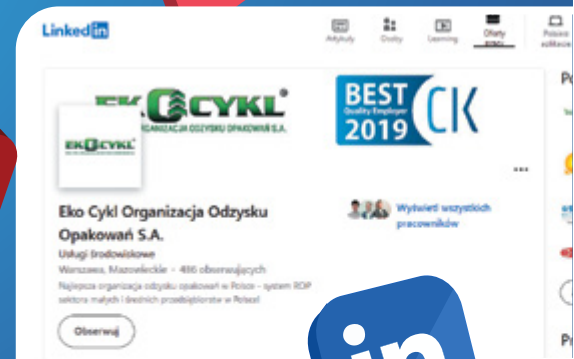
Linkedin

Artykuły Osoby Learning Oferty pracy Połącz aplikacje

EKOCYKL®
ORGANIZACJA ODZYSKU OPAKOWAŃ S.A.

BEST Quality Employer 2019 CK

EKOCYKL

Eko Cykl Organizacja Odzysku Opakowań S.A.

Usługi środowiskowe

Warszawa, Mazowieckie · 486 obserwujących

Najlepsza organizacja odzysku opakowań w Polsce – system ROP sektora małych i średnich przedsiębiorstw w Polsce!

Obserwuj

Wyświetl wszystkich pracowników

in